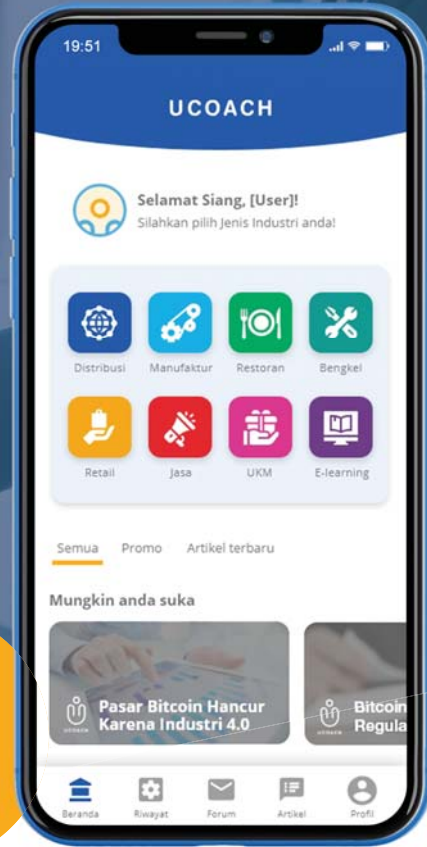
19:51

UCOACH

Selamat Siang, [User]!
Silahkan pilih Jenis Industri anda!

Distribusi
Manufaktur
Restoran
Bengkel
Retail
Jasa
UKM
E-learning

Semua
Promo
Artikel terbaru

Mungkin anda suka

Pasar Bitcoin Hancur Karena Industri 4.0

Bitcoin Regula

Beranda
Riwayat
Forum
Artikel
Profil